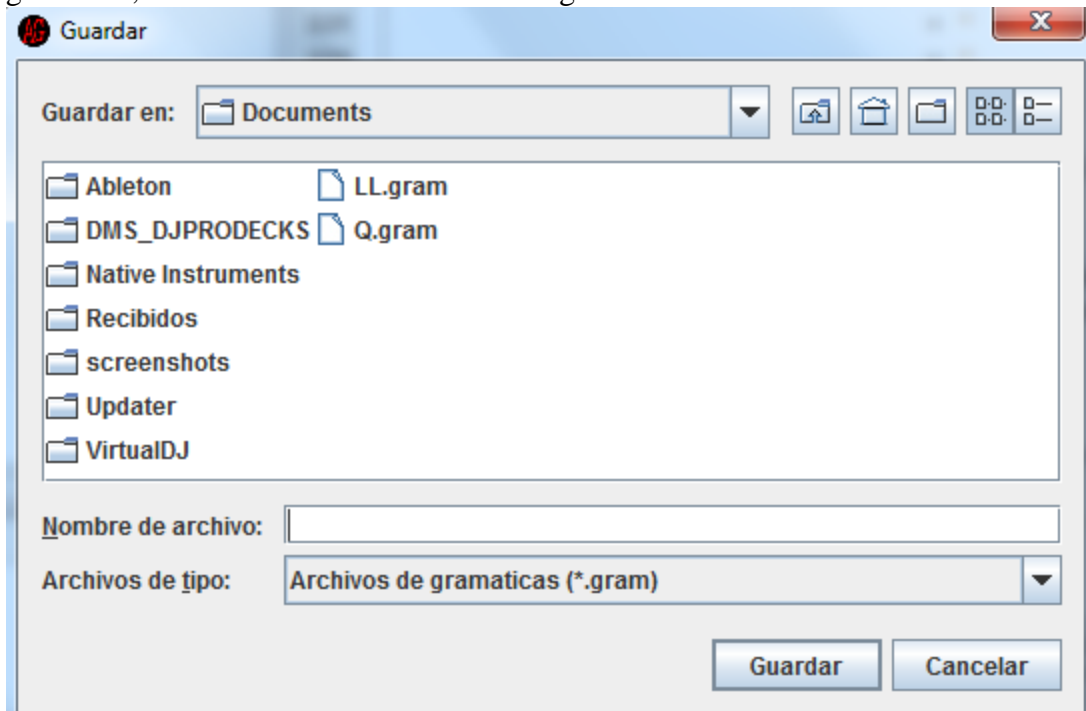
Guardar

Guardar en: Documents

Ableton
DMS_DJPRODECKS
Native Instruments
Recibidos
screenshots
Updater
VirtualDJ
LL.gram
Q.gram

Nombre de archivo:
Archivos de tipo: Archivos de gramaticas (*.gram)

Guardar
Cancelar